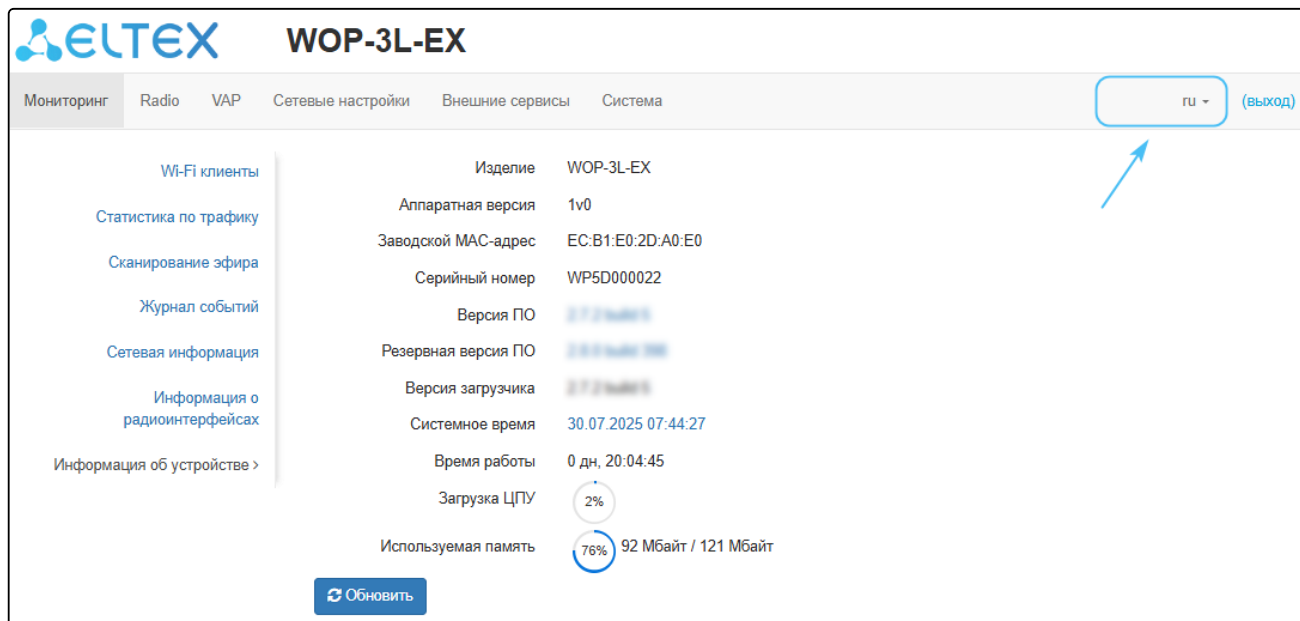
ELTEX WOP-3L-EX

Мониторинг Radio VAP Сетевые настройки Внешние сервисы Система ru (выход)

Wi-Fi клиенты
Статистика по трафику
Сканирование эфира
Журнал событий
Сетевая информация
Информация о радиоинтерфейсах
Информация об устройстве >

| | |
|---|---|
| Изделие | WOP-3L-EX |
| Аппаратная версия | 1v0 |
| Заводской MAC-адрес | EC:B1:E0:2D:A0:E0 |
| Серийный номер | WP5D000022 |
| Версия ПО | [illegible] |
| Резервная версия ПО | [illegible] |
| Версия загрузчика | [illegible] |
| Системное время | 30.07.2025 07:44:27 |
| Время работы | 0 дн, 20:04:45 |
| Загрузка ЦПУ | 2% |
| Используемая память | 76% 92 Мбайт / 121 Мбайт |

Обновить